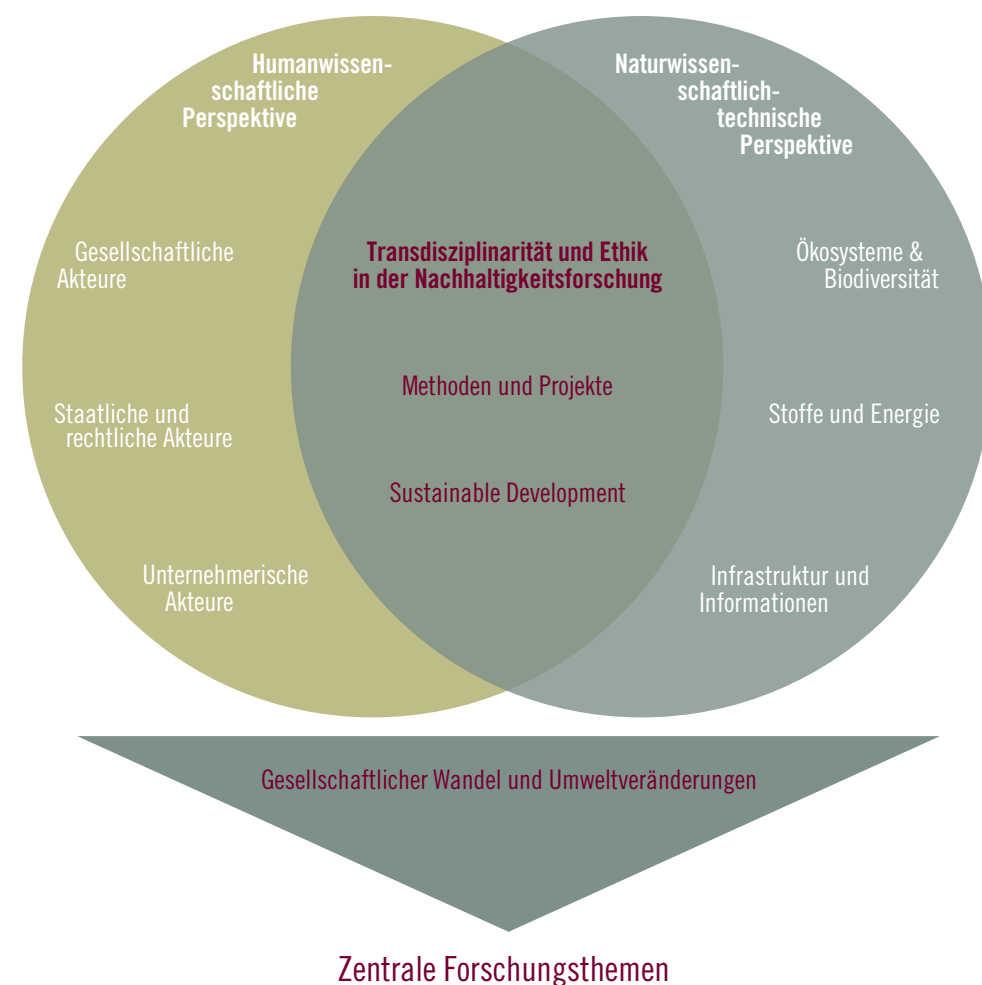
Humanwissenschaftliche Perspektive

Naturwissenschaftlich-technische Perspektive

Gesellschaftliche Akteure

Transdisziplinarität und Ethik in der Nachhaltigkeitsforschung

Ökosysteme & Biodiversität

Methoden und Projekte

Staatliche und rechtliche Akteure

Stoffe und Energie

Sustainable Development

Unternehmerische Akteure

Infrastruktur und Informationen

Gesellschaftlicher Wandel und Umweltveränderungen

Zentrale Forschungsthemen